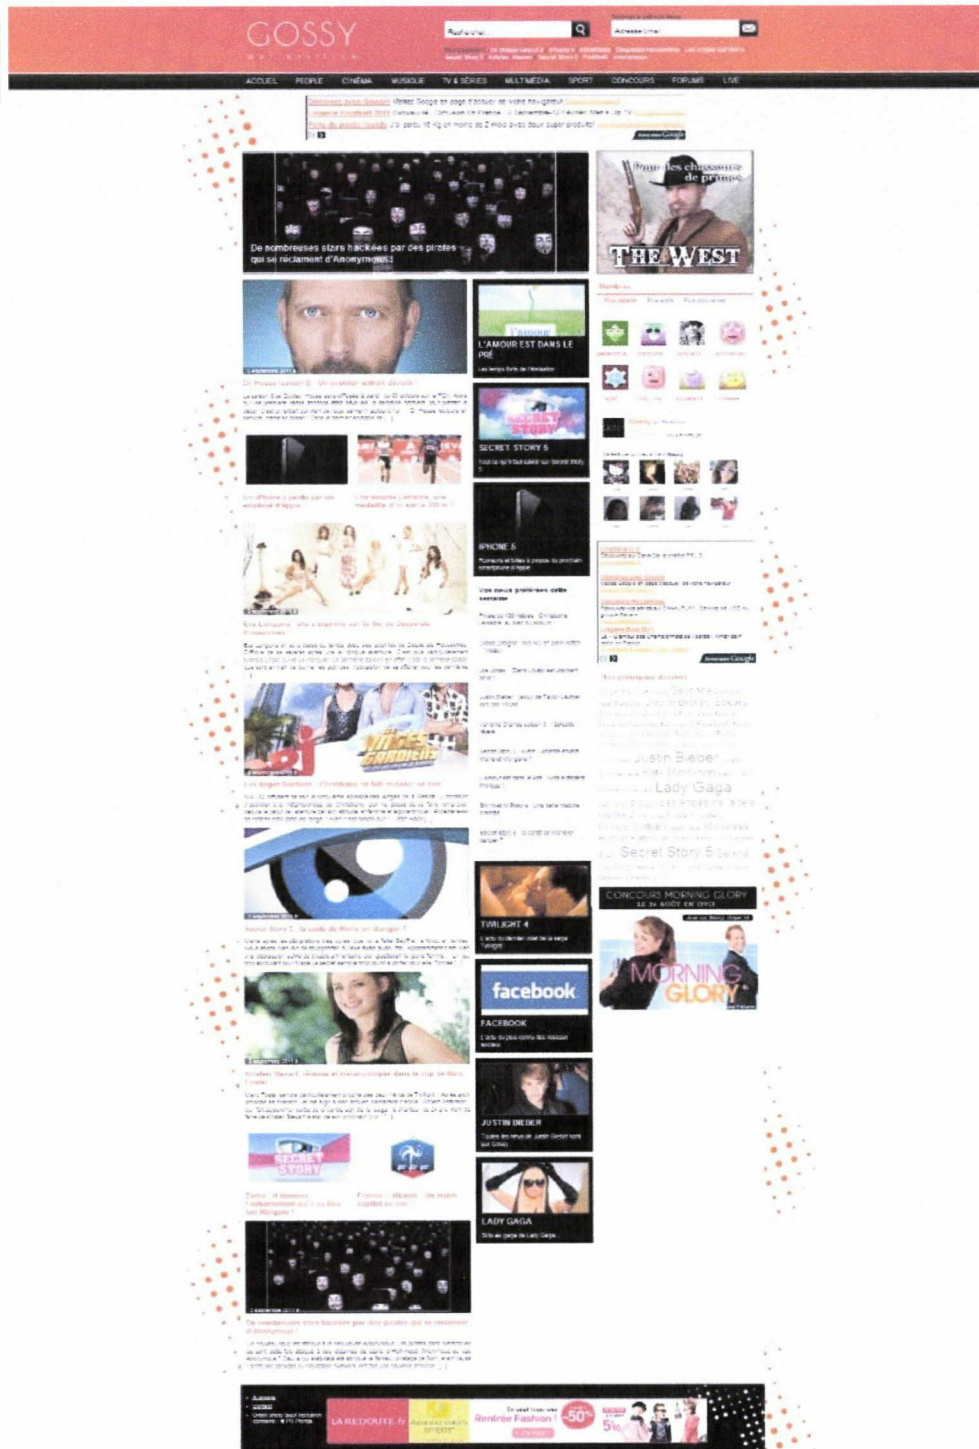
GOSSY

Rechercher

Adresse Email

ACCUEIL PEOPLE CINÉMA MUSIQUE TV & SÉRIES MULTIMÉDIA SPORT CONCOURS FORUMS LIVE

De nombreuses stars hackées par des pirates qui se réclament d'Anonymous!

Pour les chasseurs de primes

THE WEST

L'AMOUR EST DANS LE PRÉ

SECRET STORY 5

IPHONE 5

TWILIGHT 4

facebook

FACEBOOK

JUSTIN BIEBER

LADY GAGA

Justin Bieber

Lady Gaga

Secret Story 5

CONCOURS MORNING GLORY

MORNING GLORY

LA REDOUTE.fr

Rentrée Fashion !

-50%